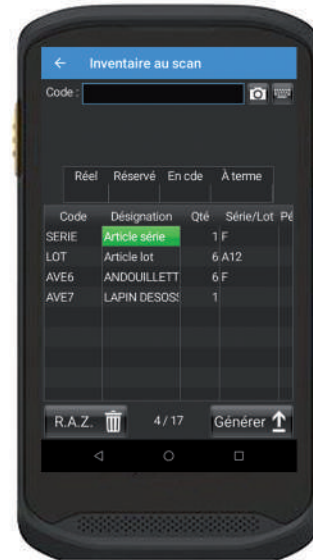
Inventaire au scan

Code :

| Réel | Réservé | En cde | À terme |
|---|---|---|---|

| Code | Désignation | Qté | Série/Lot | Pé |
|---|---|---|---|---|
| SERIE | Article série | 1 | F | |
| LOT | Article lot | 6 | A12 | |
| AVE6 | ANDOUILLETT | 6 | F | |
| AVE7 | LAPIN DESOSS | 1 | | |

R.A.Z.

4/17

Générer